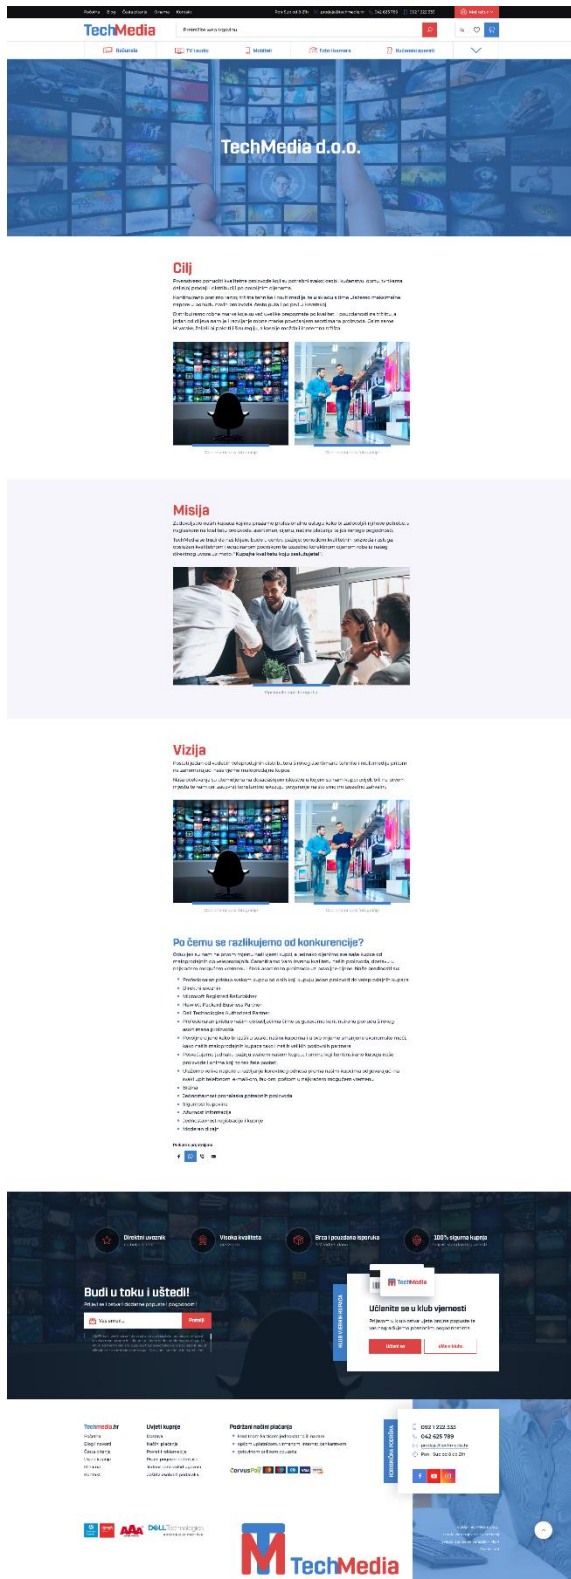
TechMedia

Računala
TV uređaji
Mobiteli
Foto i kamere
Kućanski aparati

TechMedia d.o.o.

Cilj

Misija

Vizija

Po čemu se razlikujemo od konkurencije?

Direktni uvoznik
Visoka kvaliteta
Brza i pouzdana isporuka
100% sigurna kupnja

Budi u toku i uštedi!

Prijavi se

Učlanite se u klub vjernosti

TechMedia.hr
Uvjeti kupnje
Podržani načini plaćanja

042 625 789

TechMedia